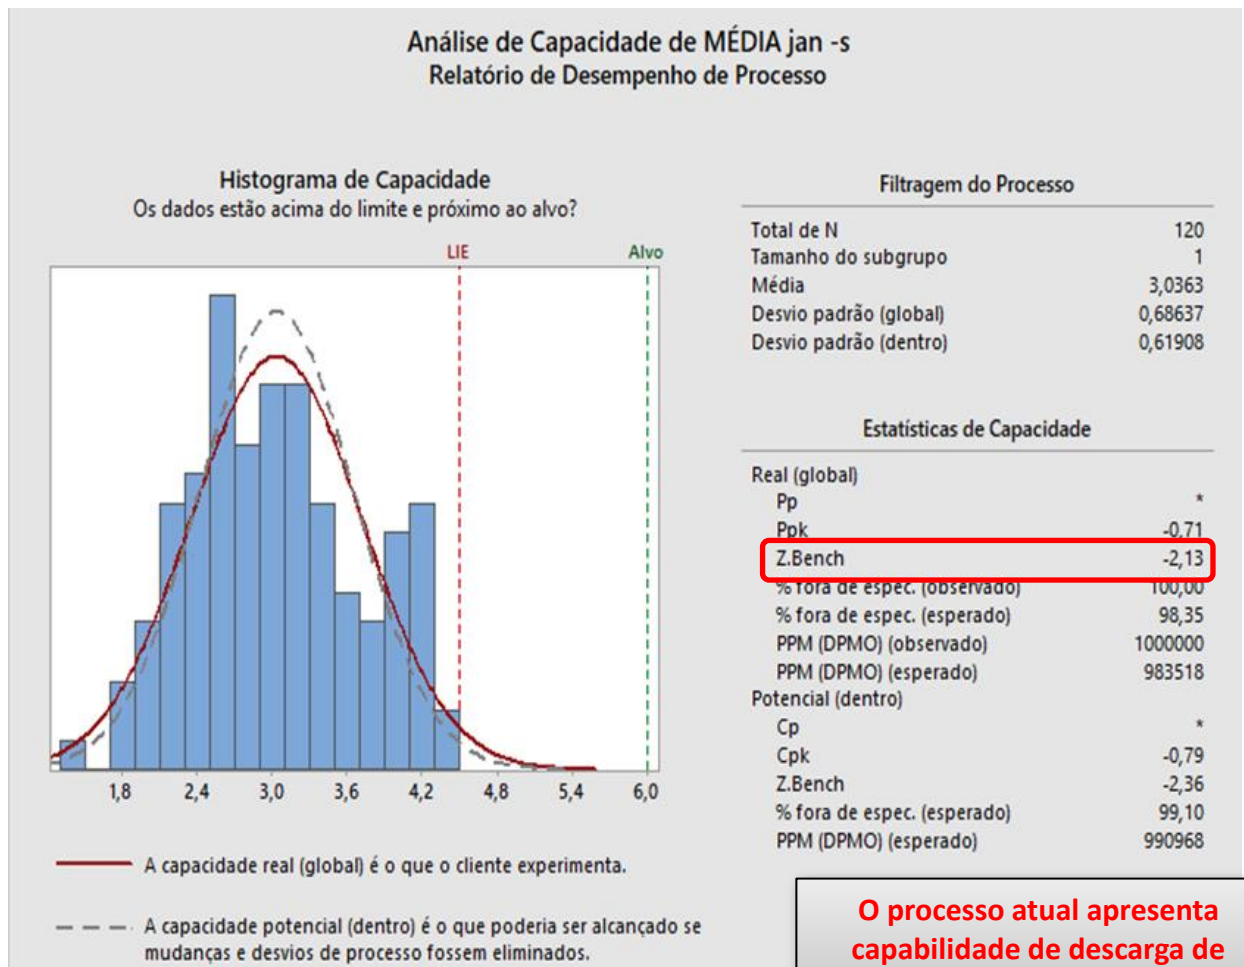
Análise de Capacidade de MÉDIA jan -s
Relatório de Desempenho de Processo

Histograma de Capacidade
Os dados estão acima do limite e próximo ao alvo?

LIE
Alvo

1,8 2,4 3,0 3,6 4,2 4,8 5,4 6,0

A capacidade real (global) é o que o cliente experimenta.

A capacidade potencial (dentro) é o que poderia ser alcançado se mudanças e desvios de processo fossem eliminados.

Filtragem do Processo

| | |
|---|---|
| Total de N | 120 |
| Tamanho do subgrupo | 1 |
| Média | 3,0363 |
| Desvio padrão (global) | 0,68637 |
| Desvio padrão (dentro) | 0,61908 |

Estatísticas de Capacidade

| | |
|---|---|
| Real (global) | |
| Pp | * |
| Ppk | -0,71 |
| Z.Bench | -2,13 |
| % fora de espec. (observado) | 100,00 |
| % fora de espec. (esperado) | 98,35 |
| PPM (DPMO) (observado) | 1000000 |
| PPM (DPMO) (esperado) | 983518 |
| Potencial (dentro) | |
| Cp | * |
| Cpk | -0,79 |
| Z.Bench | -2,36 |
| % fora de espec. (esperado) | 99,10 |
| PPM (DPMO) (esperado) | 990968 |

O processo atual apresenta capabilidade de descarga de